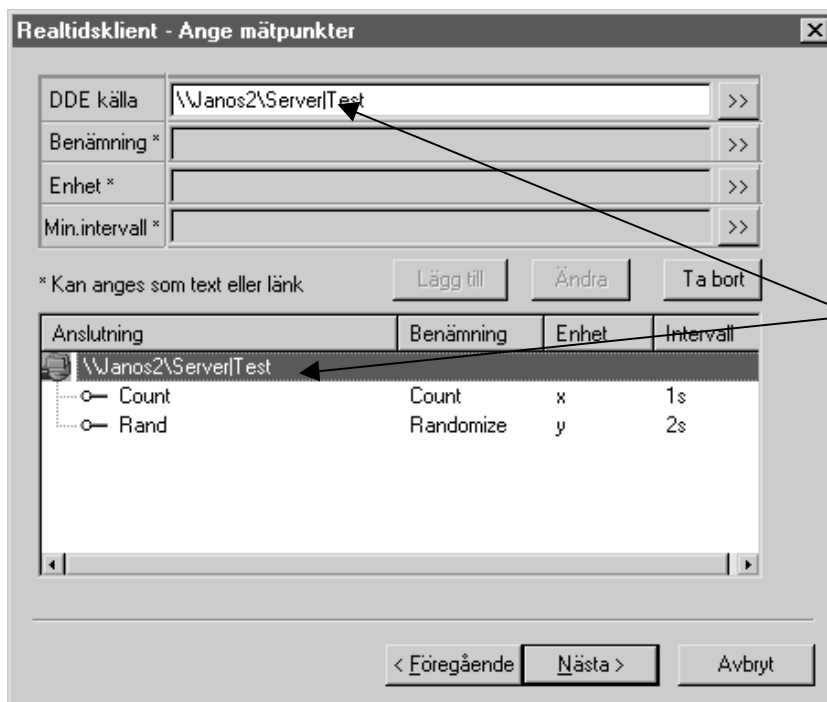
Realtidsklient - Ange mätpunkter

| DDE källa | \\Janos2\Server|Test | >> |
|---|---|---|
| Benämning * | | >> |
| Enhet * | | >> |
| Min.intervall * | | >> |

* Kan anges som text eller länk

Lägg till

Ändra

Ta bort

| Anslutning | Benämning | Enhet | Intervall |
|---|---|---|---|
| \\Janos2\Server|Test | | | |
| Count | Count | x | 1s |
| Rand | Randomize | y | 2s |

< Föregående

Nästa >

Avbryt